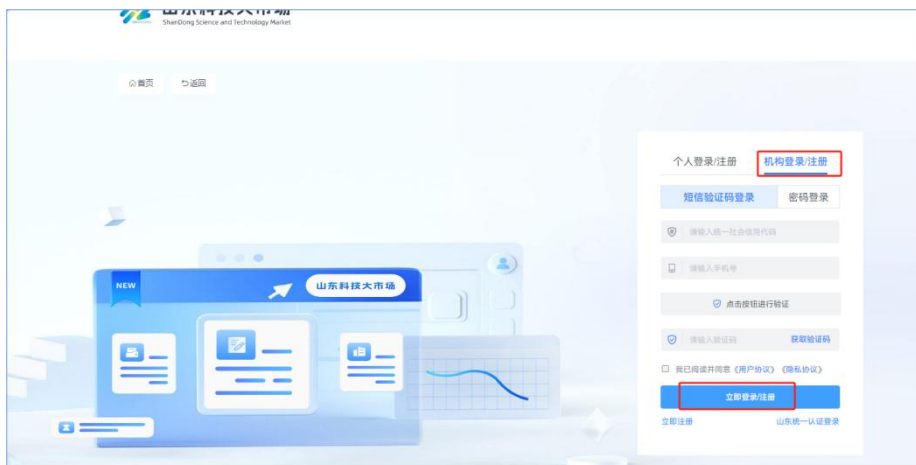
山东科技大市场
ShanDong Science and Technology Market

首页 返回

NEW
山东科技大市场

个人登录/注册 机构登录/注册
短信验证码登录 密码登录
请输入统一社会信用代码
请输入手机号
点击按钮进行验证
请输入验证码 获取验证码
我已阅读并同意《用户协议》《隐私协议》
立即登录/注册
立即注册 山东统一认证登录